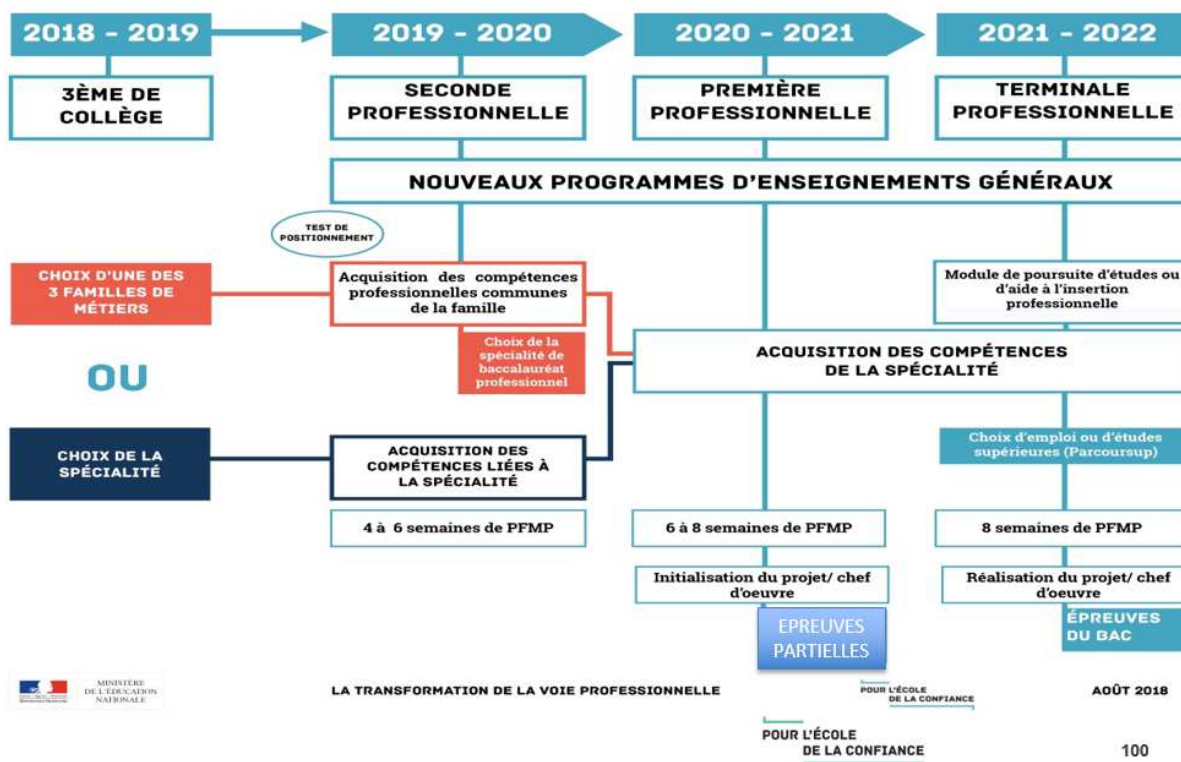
2018 - 2019

2019 - 2020

2020 - 2021

2021 - 2022

3ÈME DE COLLÈGE

SECONDE PROFESSIONNELLE

PREMIÈRE PROFESSIONNELLE

TERMINALE PROFESSIONNELLE

NOUVEAUX PROGRAMMES D'ENSEIGNEMENTS GÉNÉRAUX

TEST DE POSITIONNEMENT

CHOIX D'UNE DES 3 FAMILLES DE MÉTIERS

Acquisition des compétences professionnelles communes de la famille

Module de poursuite d'études ou d'aide à l'insertion professionnelle

Choix de la spécialité de baccalauréat professionnel

ACQUISITION DES COMPÉTENCES DE LA SPÉCIALITÉ

OU

CHOIX DE LA SPÉCIALITÉ

ACQUISITION DES COMPÉTENCES LIÉES À LA SPÉCIALITÉ

Choix d'emploi ou d'études supérieures (Parcoursup)

4 à 6 semaines de PFMP

6 à 8 semaines de PFMP

8 semaines de PFMP

Initialisation du projet/ chef d'oeuvre

Réalisation du projet/ chef d'oeuvre

EPREUVES PARTIELLES

ÉPREUVES DU BAC

MINISTÈRE DE L'ÉDUCATION NATIONALE

LA TRANSFORMATION DE LA VOIE PROFESSIONNELLE

POUR L'ÉCOLE DE LA CONFIANCE

AOÛT 2018

POUR L'ÉCOLE DE LA CONFIANCE

100